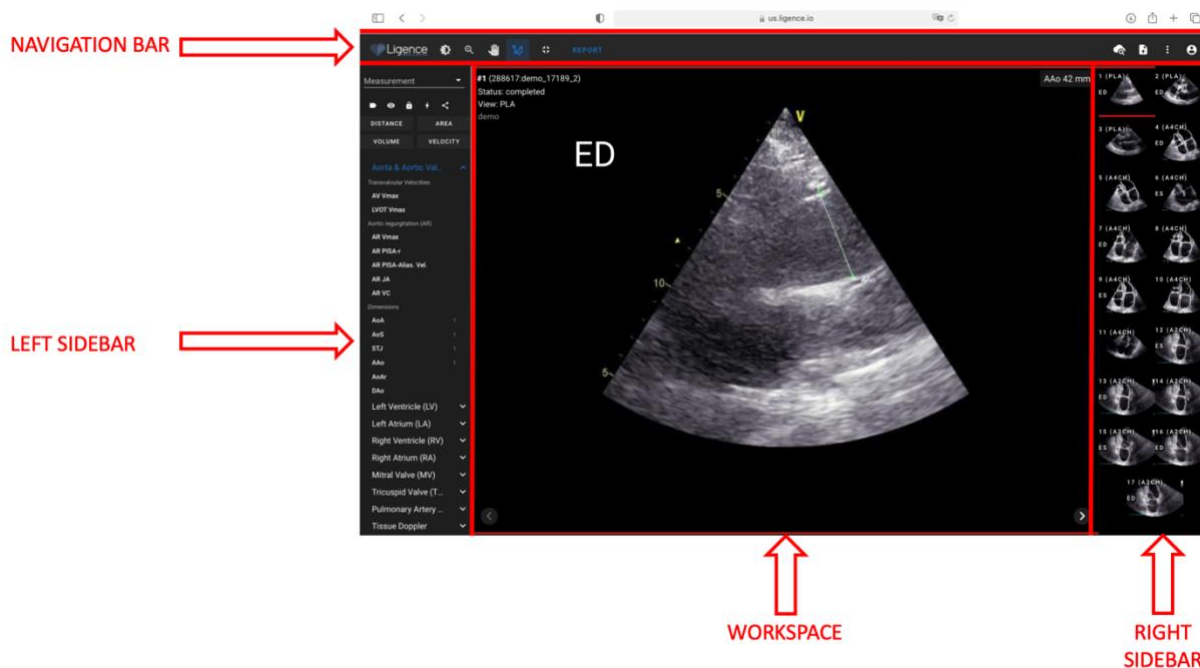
NAVIGATION BAR

us.ligence.io

Ligence REPORT

Measurement

DISTANCE AREA
VOLUME VELOCITY

Aorta & Aortic Val...
Transvalvular Velocities
AV Vmax
LVOT Vmax
Aortic regurgitation (AR)
AR Vmax
AR PISA-r
AR PISA-Alias. Vel.
AR JA
AR VC
Dimensions
AoA
AoS
STJ
AAo
AoAr
DAo
Left Ventricle (LV)
Left Atrium (LA)
Right Ventricle (RV)
Right Atrium (RA)
Mitral Valve (MV)
Tricuspid Valve (T...
Pulmonary Artery ...
Tissue Doppler

LEFT SIDEBAR

#1 (288617:demo_17189_2)
Status: completed
View: PLA
demo

AAo 42 mm

ED

V
5
10
5

1 (PLA) ED
2 (PLA) ED
3 (PLA)
4 (A4CH) ED
5 (A4CH)
6 (A4CH)
7 (A4CH) ED
8 (A4CH)
9 (A4CH) ES
10 (A4CH)
11 (A4CH)
12 (A2CH) ES
13 (A2CH) ED
14 (A2CH)
15 (A2CH) ES
16 (A2CH) ED
17 (A2CH) ED

WORKSPACE

RIGHT SIDEBAR